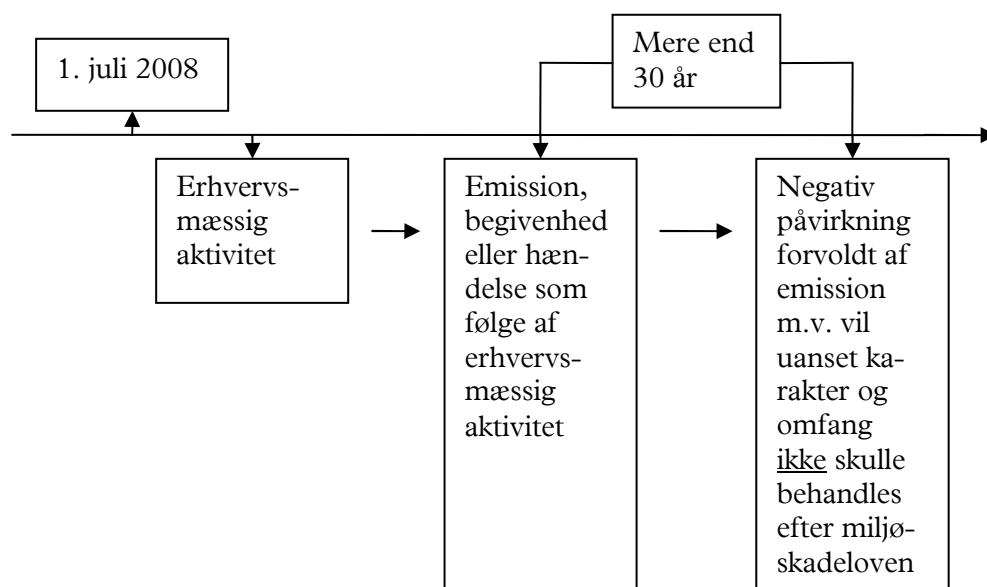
1. juli 2008

Mere end 30 år

Erhvervsmæssig aktivitet

Emission, begivenhed eller hændelse som følge af erhvervsmæssig aktivitet

Negativ påvirkning forvoldt af emission m.v. vil uanset karakter og omfang ikke skulle behandles efter miljøskadeloven